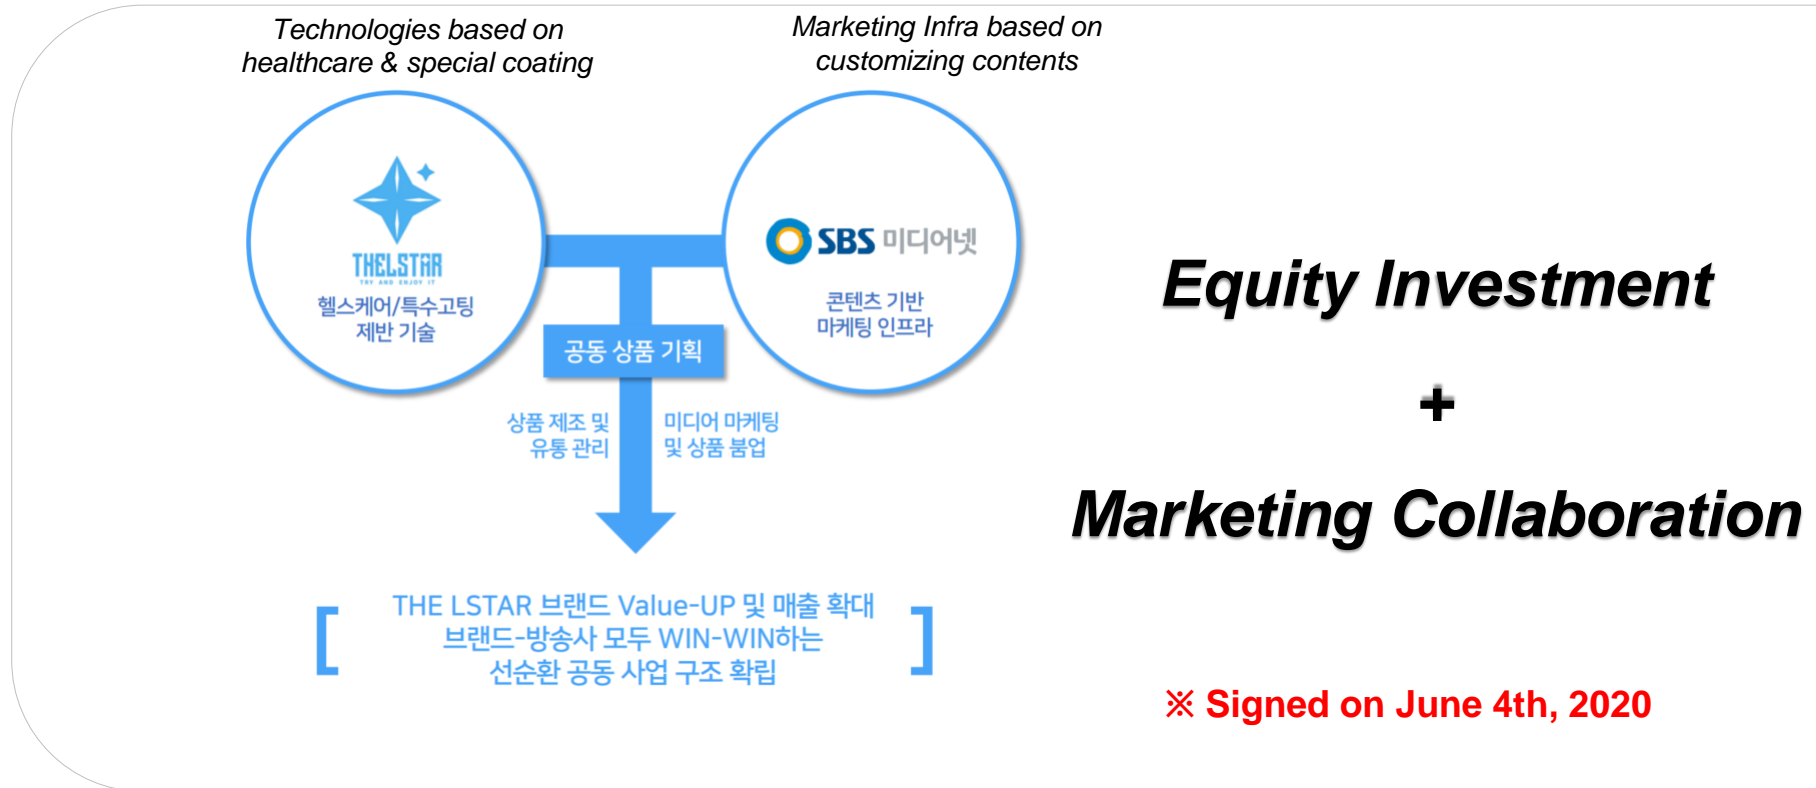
Technologies based on healthcare & special coating

Marketing Infra based on customizing contents

THELSTAR
TRY AND ENJOY IT
헬스케어/특수고팅 제반 기술

SBS 미디어넷
콘텐츠 기반 마케팅 인프라

공동 상품 기획

상품 제조 및 유통 관리

미디어 마케팅 및 상품 붐업

[ THE LSTAR 브랜드 Value-UP 및 매출 확대 브랜드-방송사 모두 WIN-WIN하는 선순환 공동 사업 구조 확립 ]

Equity Investment

+

Marketing Collaboration

※ Signed on June 4th, 2020